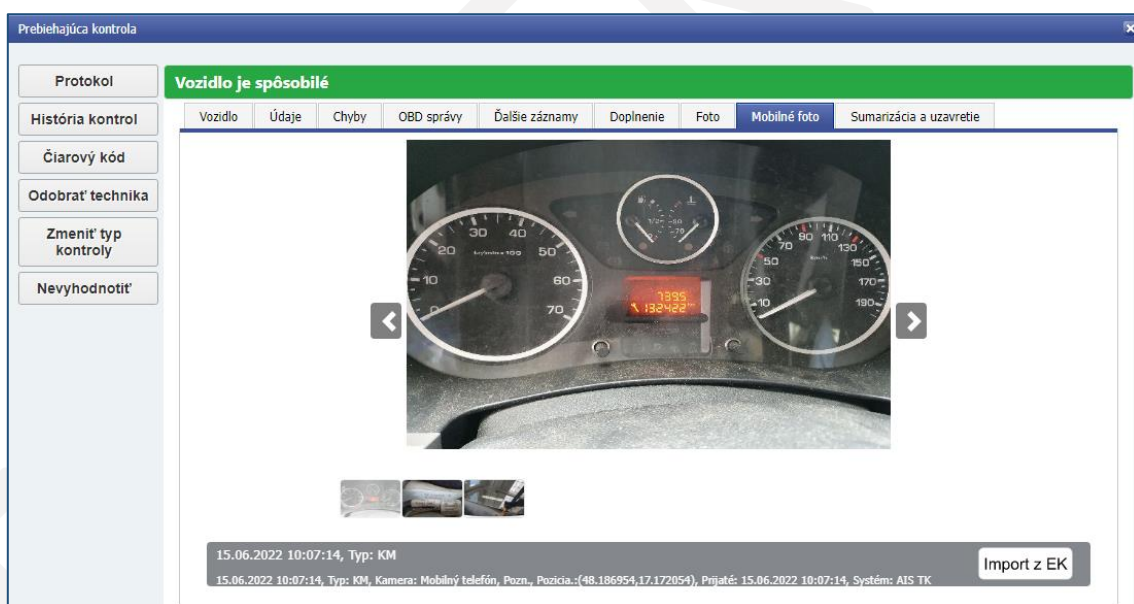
Prebiehajúca kontrola

Protokol

História kontrol

Čiarový kód

Odobrať technika

Zmeniť typ kontroly

Nevyhodnotiť

Vozidlo je spôsobilé

Vozidlo | Údaje | Chyby | OBD správy | Ďalšie záznamy | Doplnenie | Foto | Mobilné foto | Sumarizácia a uzavretie

30 40 20 50 10 60 0 70

90 110 70 130 50 150 30 170 10 190

7895
132422

15.06.2022 10:07:14, Typ: KM

15.06.2022 10:07:14, Typ: KM, Kamera: Mobilný telefón, Pozn., Pozicia.:(48.186954,17.172054), Prijaté: 15.06.2022 10:07:14, Systém: AIS TK

Import z EK